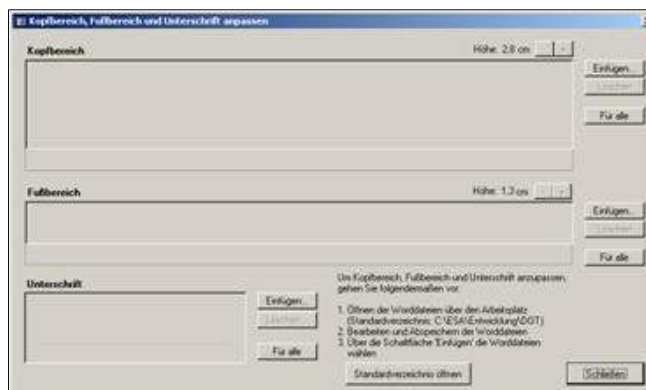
Kopfbereich, Fußbereich und Unterschrift anpassen

Kopfbereich

Höhe: 2,8 cm

Einfügen...

Löschen

Für alle

Fußbereich

Höhe: 1,3 cm

Einfügen...

Löschen

Für alle

Unterschrift

Einfügen...

Löschen

Für alle

Um Kopfbereich, Fußbereich und Unterschrift anzupassen, gehen Sie folgendermaßen vor:

1. Öffnen der Worddateien über den Arbeitsplatz (Standardverzeichnis: C:\ESA\Entwicklung\DOT)
2. Bearbeiten und Abspeichern der Worddateien
3. Über die Schaltfläche 'Einfügen' die Worddateien wählen

Standardverzeichnis öffnen

Schließen